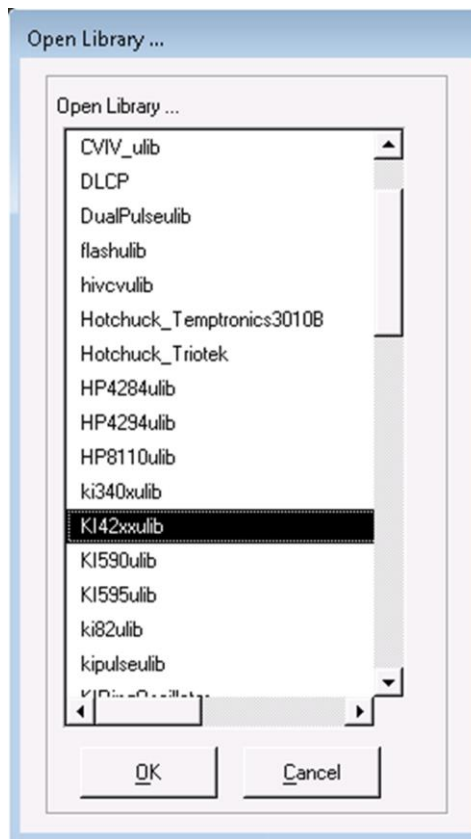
Open Library ...

Open Library ...

CVIV_ulib
DLCP
DualPulseulib
flashulib
hivcvulib
Hotchuck_Temptronics3010B
Hotchuck_Triotek
HP4284ulib
HP4294ulib
HP8110ulib
ki340xulib
KI42xxulib
KI590ulib
KI595ulib
ki82ulib
kipulseulib
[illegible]

OK
Cancel